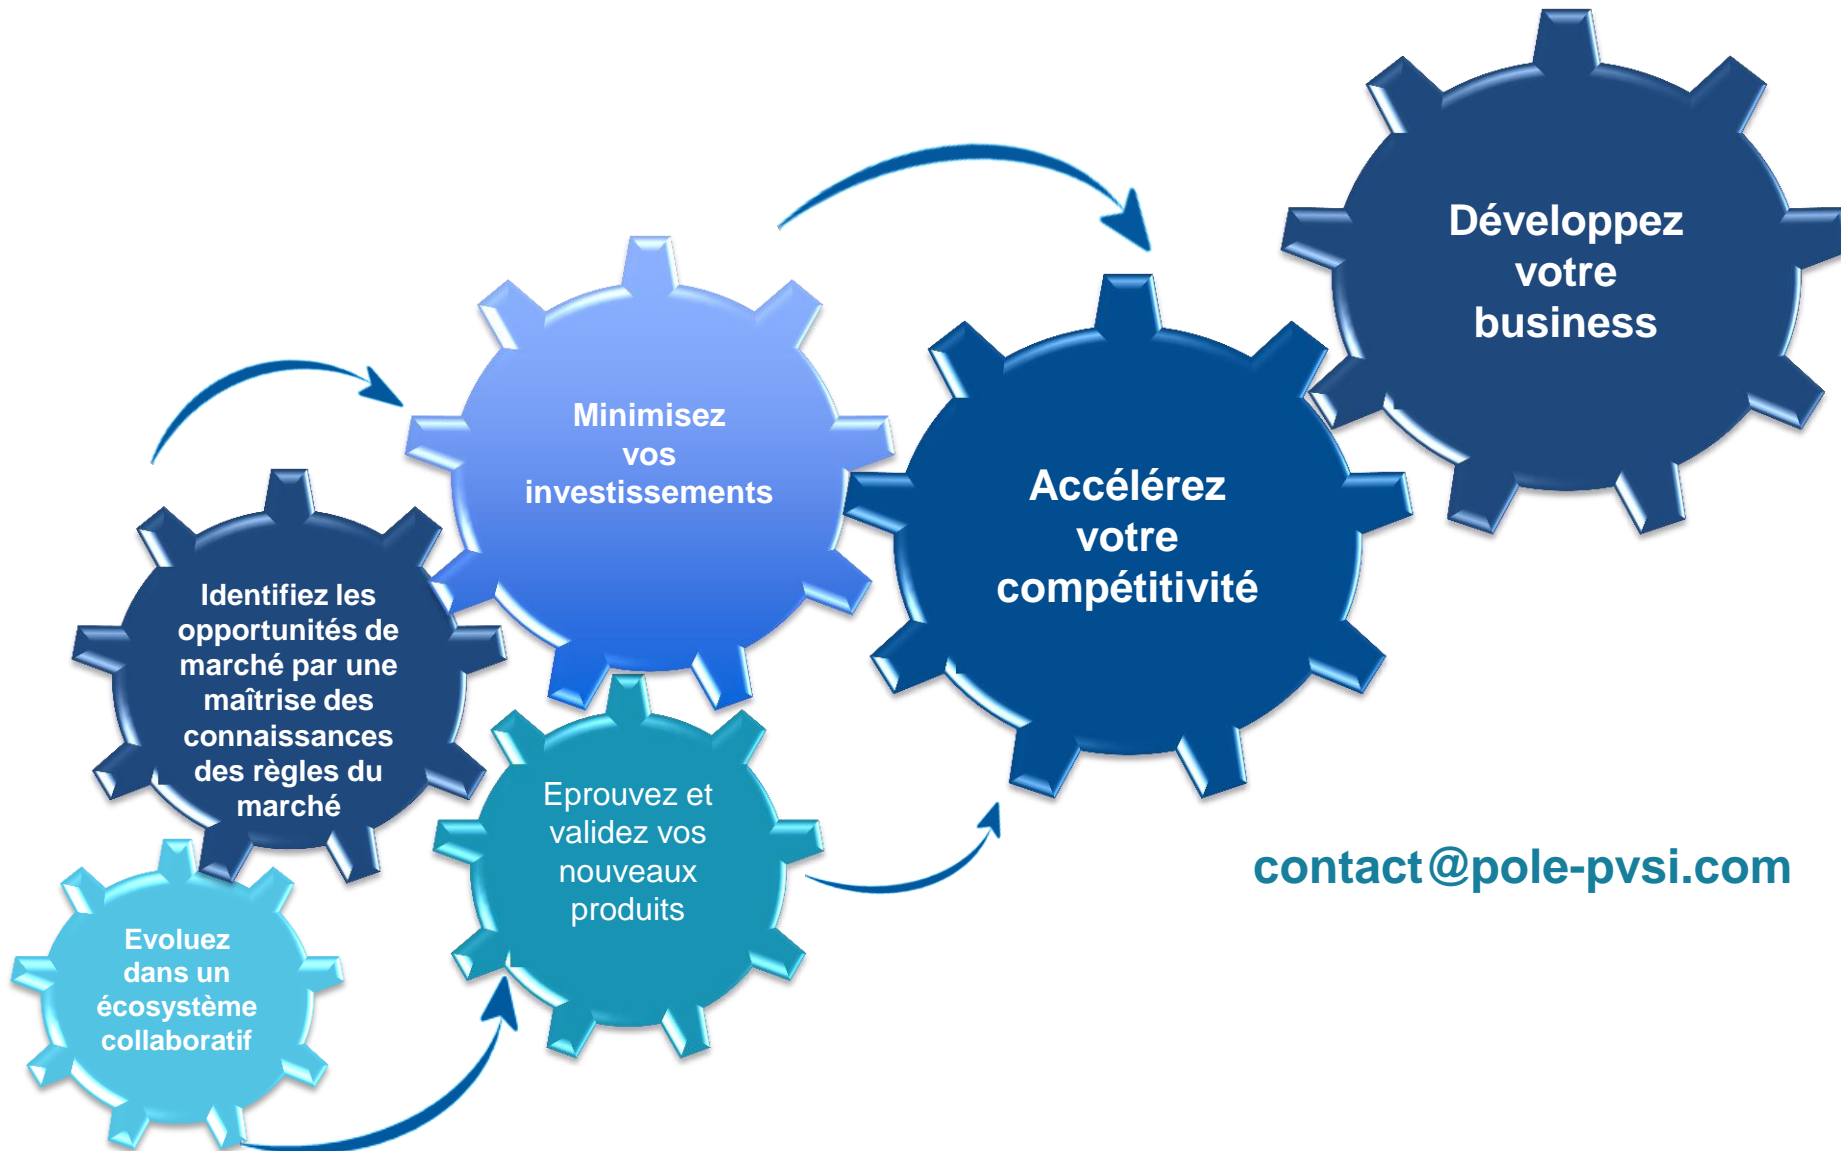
Evoluez dans un écosystème collaboratif

Identifiez les opportunités de marché par une maîtrise des connaissances des règles du marché

Eprouvez et validez vos nouveaux produits

Minimisez vos investissements

Accélérez votre compétitivité

Développez votre business

contact@pole-pvsi.com